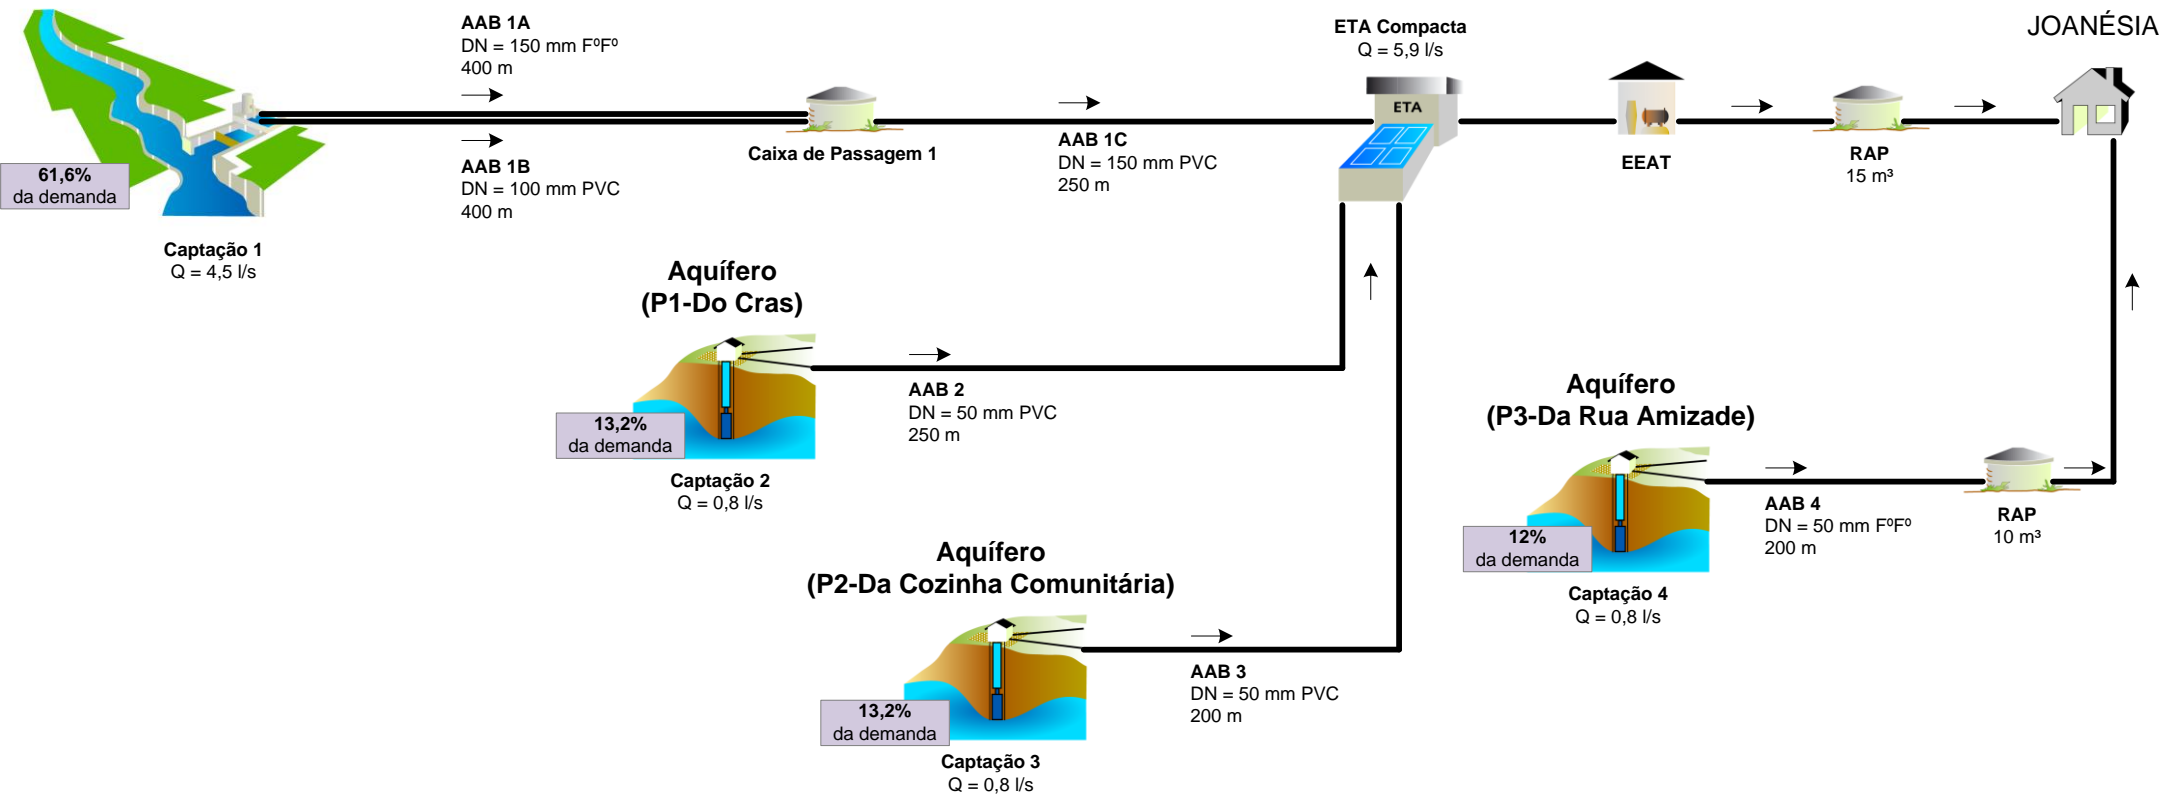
AAB 1A
DN = 150 mm FºFº
400 m

ETA Compacta
Q = 5,9 l/s

JOANÉSIA

ETA

61,6%
da demanda

AAB 1B
DN = 100 mm PVC
400 m

Caixa de Passagem 1

AAB 1C
DN = 150 mm PVC
250 m

EEAT

RAP
15 m³

Captação 1
Q = 4,5 l/s

Aquífero
(P1-Do Cras)

13,2%
da demanda

AAB 2
DN = 50 mm PVC
250 m

Captação 2
Q = 0,8 l/s

Aquífero
(P3-Da Rua Amizade)

12%
da demanda

AAB 4
DN = 50 mm FºFº
200 m

RAP
10 m³

Captação 4
Q = 0,8 l/s

Aquífero
(P2-Da Cozinha Comunitária)

13,2%
da demanda

AAB 3
DN = 50 mm PVC
200 m

Captação 3
Q = 0,8 l/s